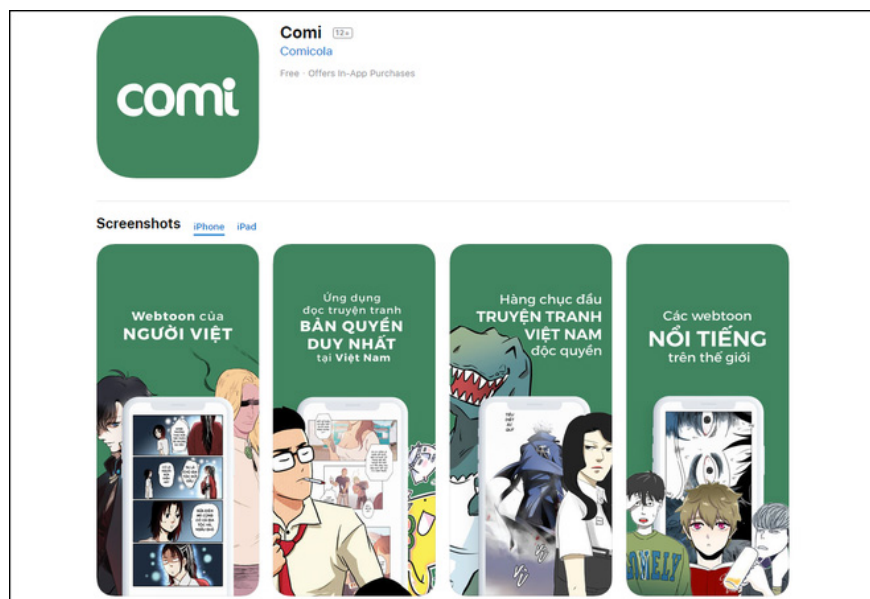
comi

Comi 12+
Comicola
Free · Offers In-App Purchases

Screenshots iPhone iPad

Webtoon của
NGƯỜI VIỆT

Ứng dụng
đọc truyện tranh
BẢN QUYỀN
DUY NHẤT
tại Việt Nam

Hàng chục đầu
TRUYỆN TRANH
VIỆT NAM
độc quyền

Các webtoon
NỔI TIẾNG
trên thế giới